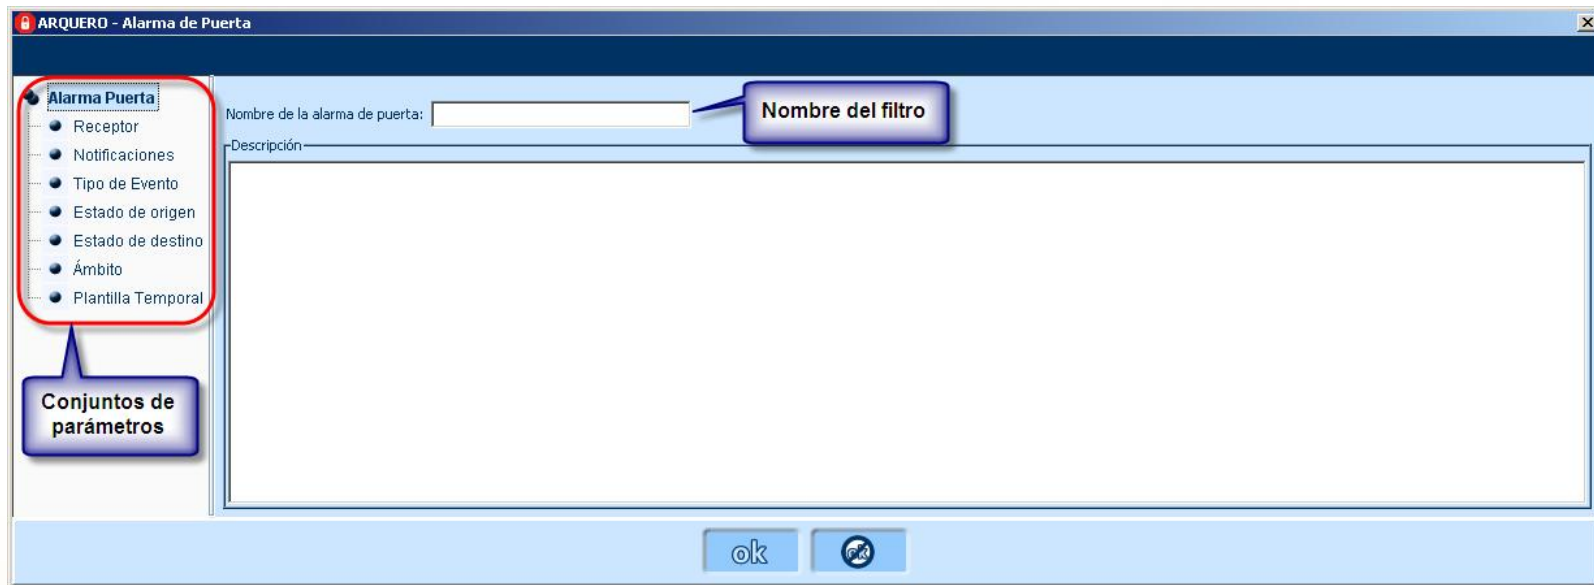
ARQUERO - Alarma de Puerta

Alarma Puerta
Receptor
Notificaciones
Tipo de Evento
Estado de origen
Estado de destino
Ámbito
Plantilla Temporal

Conjuntos de parámetros

Nombre de la alarma de puerta:

Nombre del filtro

Descripción

ok